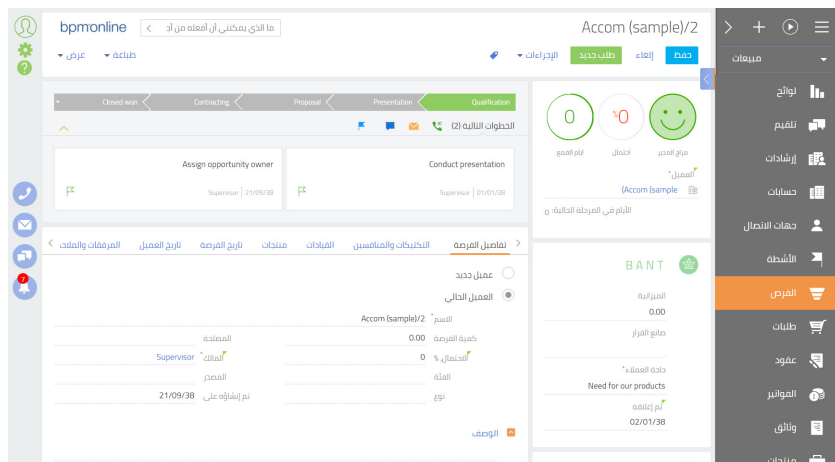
bpmonline
ما الذي يمكنني أن أفعله من أجـ
طباعة
عرض
Accom (sample)/2
حفظ
إلغاء
طلب جديد
الإجراءات
مبيعات
لوائح
تقييم
إرشادات
حسابات
جهات الاتصال
الأنشطة
الفرص
طلبات
عقود
الفواتير
وثائق
منتجات
0
0%
مزاج المدير
احتمال
أيام الفتح
العميل*
Accom (sample)
الأيام في المرحلة الحالية: 0
Qualification
Presentation
Proposal
Contracting
Closed won
الخطوات التالية (2)
Conduct presentation
Supervisor | 01/01/38
Assign opportunity owner
Supervisor | 21/09/38
BANT
الميزانية
0.00
صانع القرار
حاجة العملاء*
Need for our products
تم إغلاقه
02/01/38
تفاصيل الفرصة
التكتيكات والمنافسين
القيادات
منتجات
تاريخ الفرصة
تاريخ العميل
المرفقات والملاحـ
عميل جديد
العميل الحالي
الاسم*
Accom (sample)/2
المصلحة
كمية الفرصة
0.00
الاحتمال %
0
المالك*
Supervisor
الفئة
المصدر
نوع
تم إنشاؤه على
21/09/38
الوصف
7